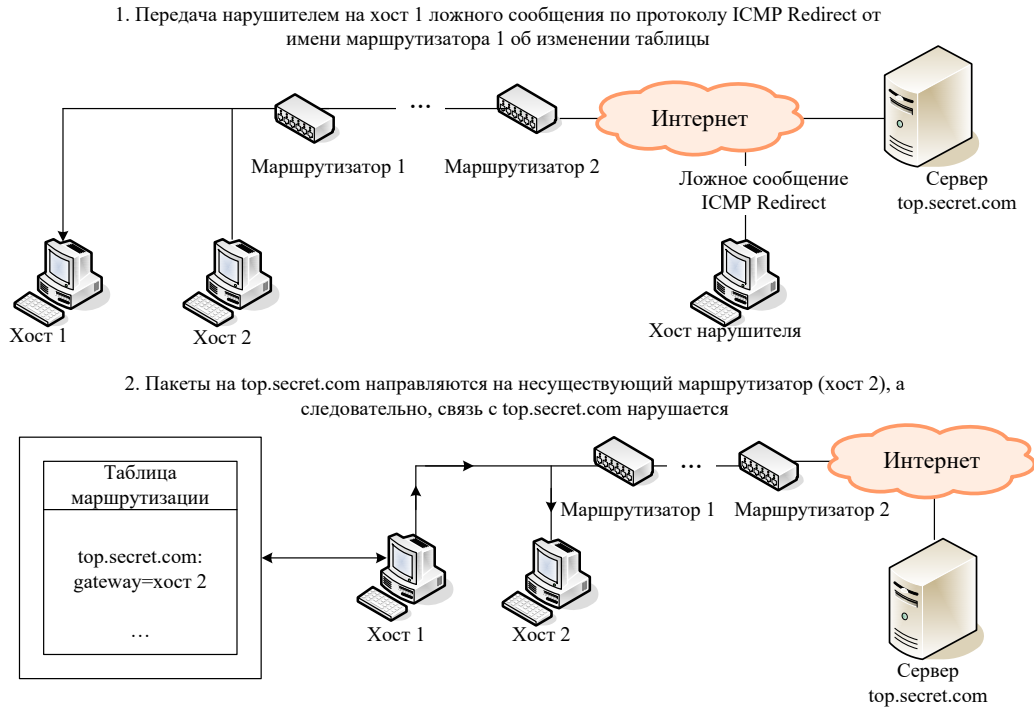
1. Передача нарушителем на хост 1 ложного сообщения по протоколу ICMP Redirect от имени маршрутизатора 1 об изменении таблицы

…

Интернет

Маршрутизатор 1

Маршрутизатор 2

Ложное сообщение ICMP Redirect

Сервер top.secret.com

Хост 1

Хост 2

Хост нарушителя

2. Пакеты на top.secret.com направляются на несуществующий маршрутизатор (хост 2), а следовательно, связь с top.secret.com нарушается

| Таблица маршрутизации |
|---|
| top.secret.com: gateway=хост 2 … |

…

Интернет

Маршрутизатор 1

Маршрутизатор 2

Хост 1

Хост 2

Сервер top.secret.com